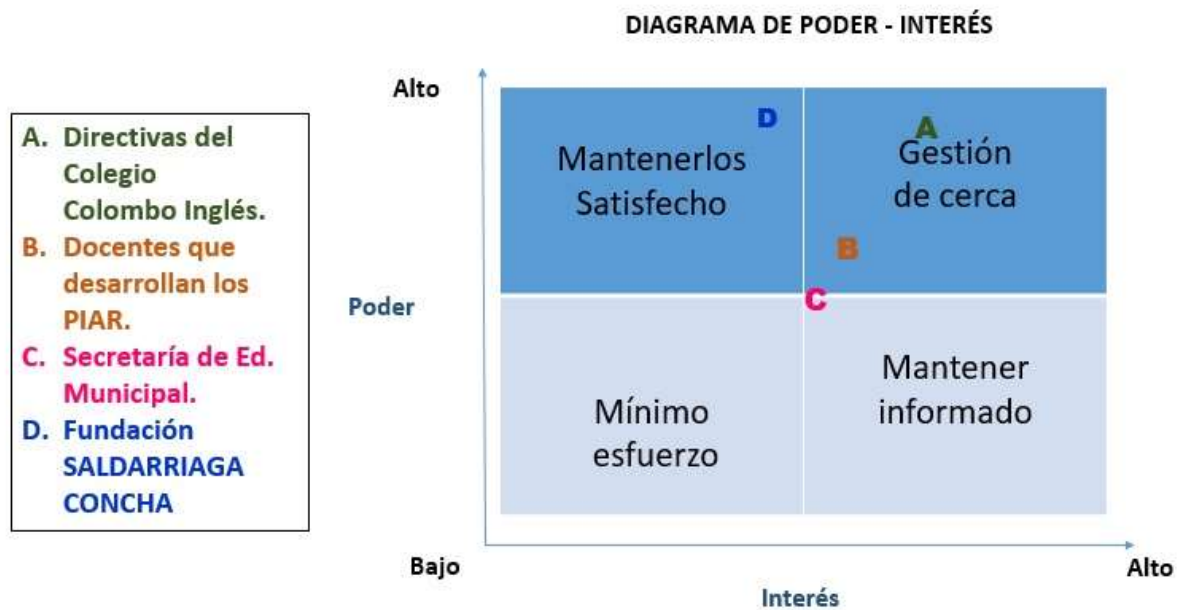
DIAGRAMA DE PODER - INTERÉS

A. Directivas del Colegio Colombo Inglés.
B. Docentes que desarrollan los PIAR.
C. Secretaría de Ed. Municipal.
D. Fundación SALDARRIAGA CONCHA

Alto

Poder

Bajo

D

A

Mantenerlos Satisfecho

Gestión de cerca

B

C

Mínimo esfuerzo

Mantener informado

Interés

Alto